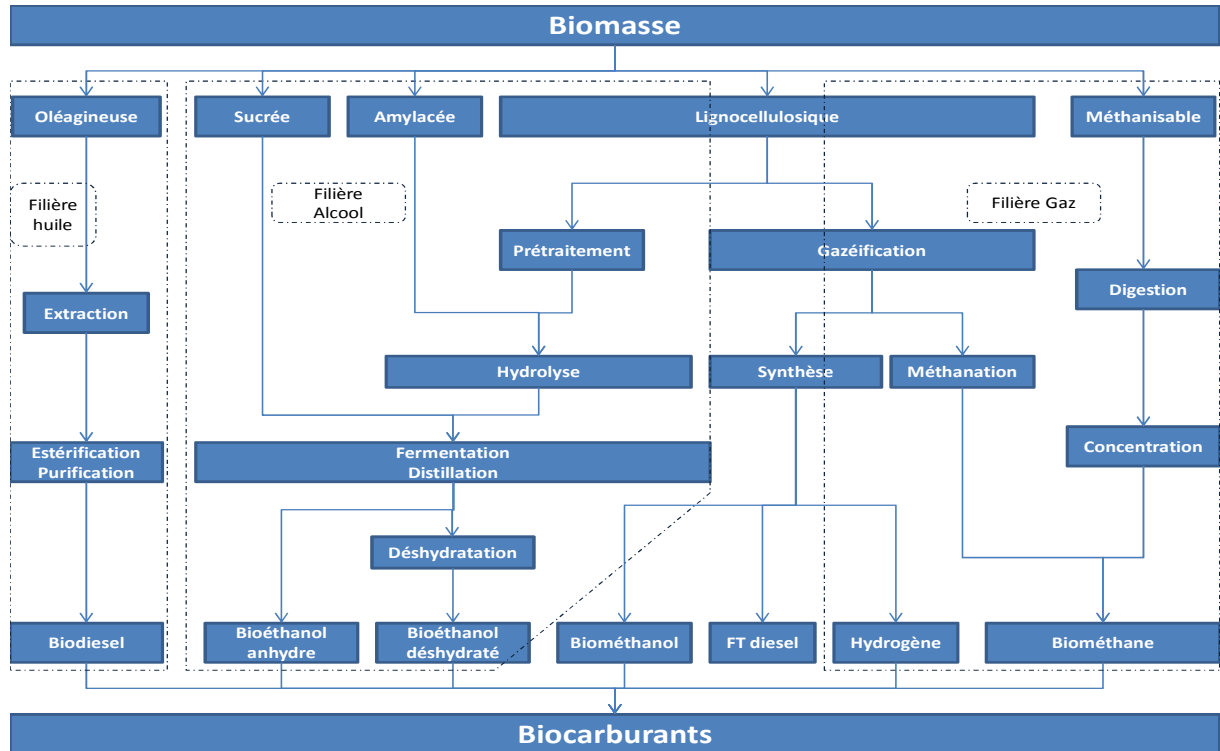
Biomasse

Oléagineuse

Sucrée

Amylacée

Lignocellulosique

Méthanisable

Filière huile

Filière Alcool

Filière Gaz

Prétraitement

Gazéification

Digestion

Extraction

Hydrolyse

Synthèse

Méthanation

Concentration

Estérification Purification

Fermentation Distillation

Déshydratation

Biodiesel

Bioéthanol anhydre

Bioéthanol déshydraté

Biométhanol

FT diesel

Hydrogène

Biométhane

Biocarburants